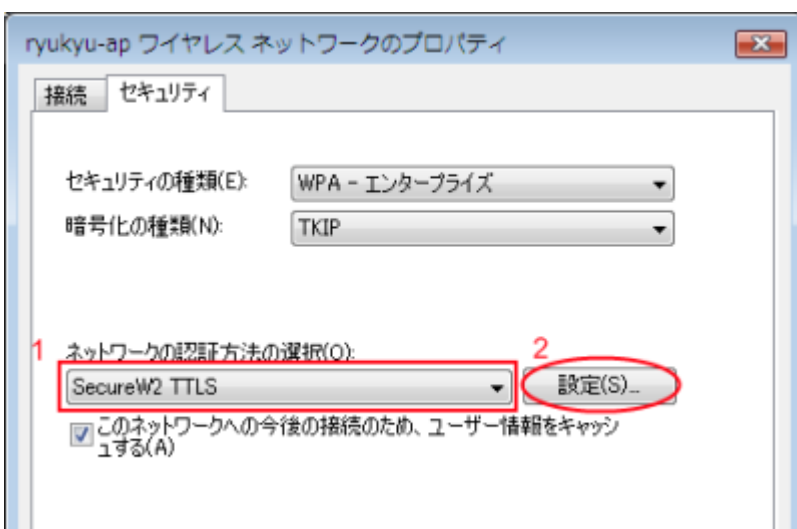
ryukyu-ap ワイヤレス ネットワークのプロパティ

接続 セキュリティ

セキュリティの種類(E): WPA - エンタープライズ

暗号化の種類(N): TKIP

1

ネットワークの認証方法の選択(O):

SecureW2 TTLS

2

設定(S)...

このネットワークへの今後の接続のため、ユーザー情報をキャッシュする(A)